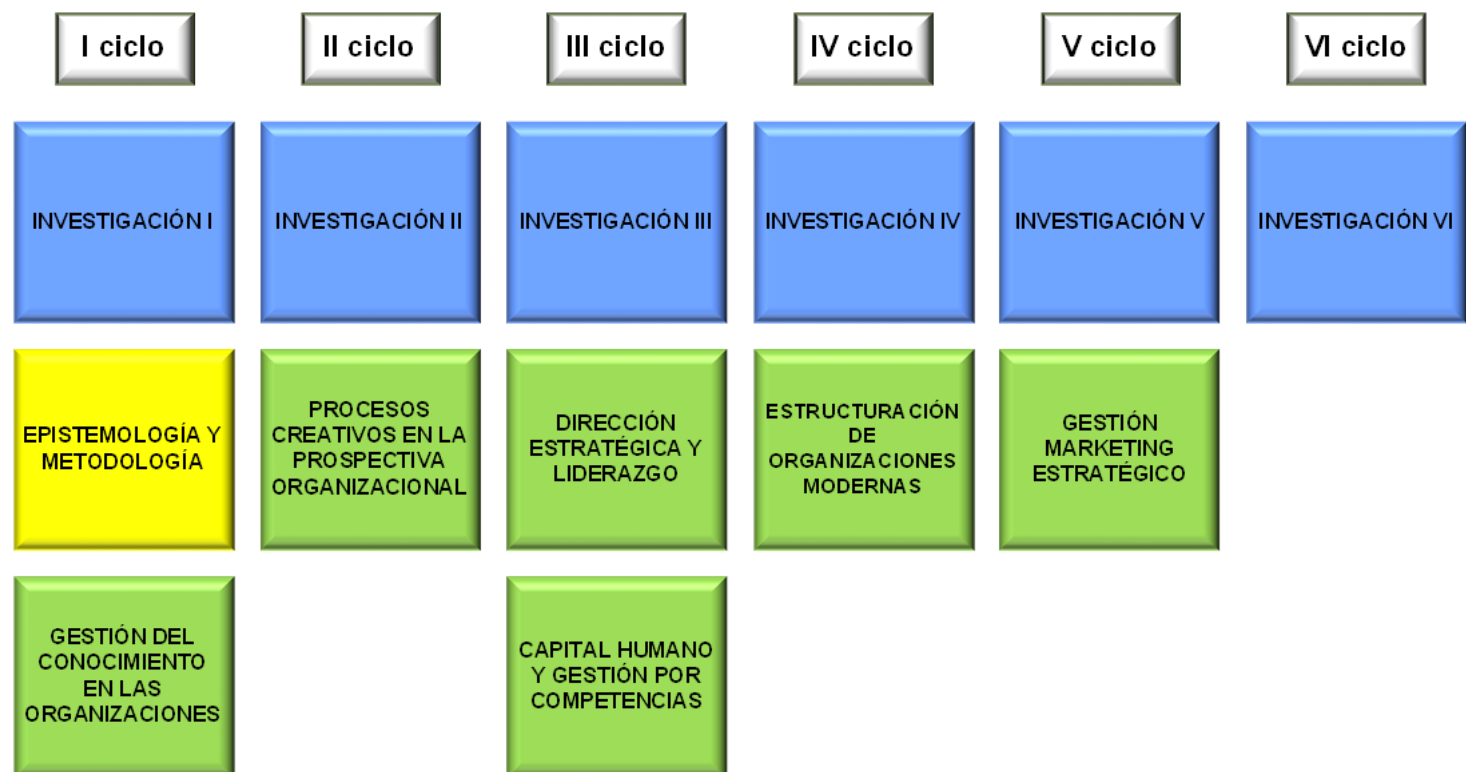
I ciclo

INVESTIGACIÓN I

EPISTEMOLOGÍA Y METODOLOGÍA

GESTIÓN DEL CONOCIMIENTO EN LAS ORGANIZACIONES

II ciclo

INVESTIGACIÓN II

PROCESOS CREATIVOS EN LA PROSPECTIVA ORGANIZACIONAL

III ciclo

INVESTIGACIÓN III

DIRECCIÓN ESTRATÉGICA Y LIDERAZGO

CAPITAL HUMANO Y GESTIÓN POR COMPETENCIAS

IV ciclo

INVESTIGACIÓN IV

ESTRUCTURACIÓN DE ORGANIZACIONES MODERNAS

V ciclo

INVESTIGACIÓN V

GESTIÓN MARKETING ESTRATÉGICO

VI ciclo

INVESTIGACIÓN VI